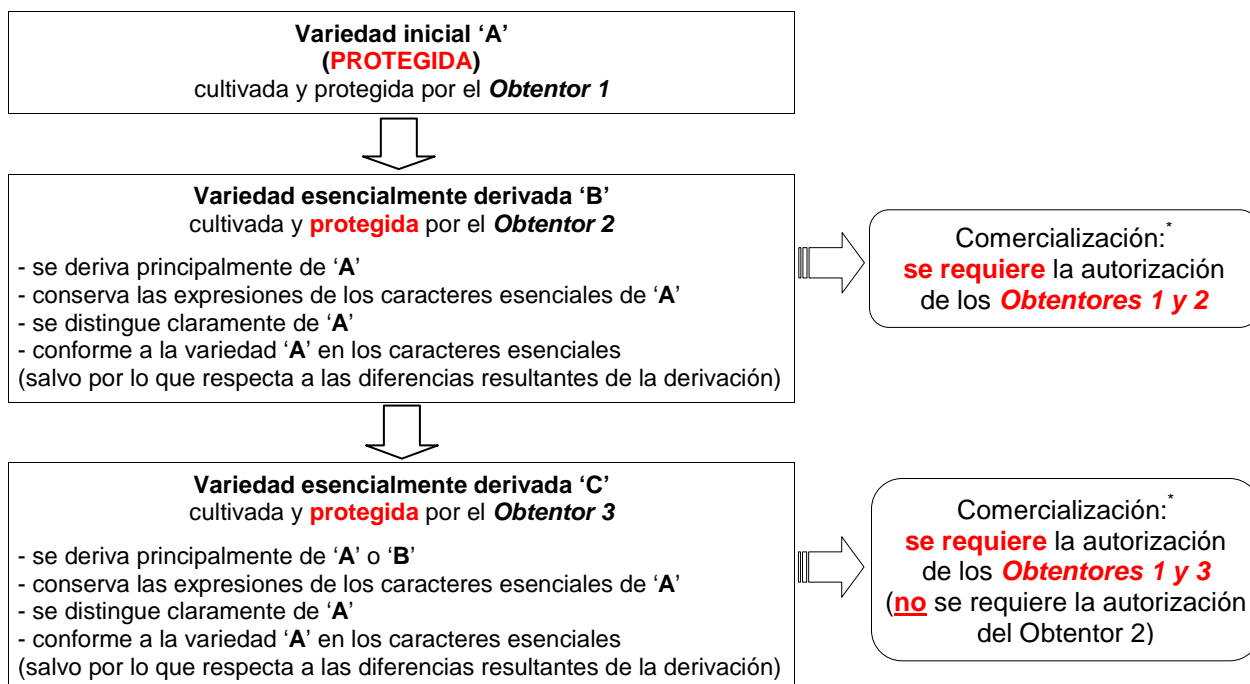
Variedad inicial 'A'
(PROTEGIDA)
cultivada y protegida por el Obtentor 1

Variedad esencialmente derivada 'B'
cultivada y protegida por el Obtentor 2

- se deriva principalmente de 'A'
- conserva las expresiones de los caracteres esenciales de 'A'
- se distingue claramente de 'A'
- conforme a la variedad 'A' en los caracteres esenciales
(salvo por lo que respecta a las diferencias resultantes de la derivación)

Comercialización:$^*$
se requiere la autorización de los Obtentores 1 y 2

Variedad esencialmente derivada 'C'
cultivada y protegida por el Obtentor 3

- se deriva principalmente de 'A' o 'B'
- conserva las expresiones de los caracteres esenciales de 'A'
- se distingue claramente de 'A'
- conforme a la variedad 'A' en los caracteres esenciales
(salvo por lo que respecta a las diferencias resultantes de la derivación)

Comercialización:$^*$
se requiere la autorización de los Obtentores 1 y 3
(no se requiere la autorización del Obtentor 2)